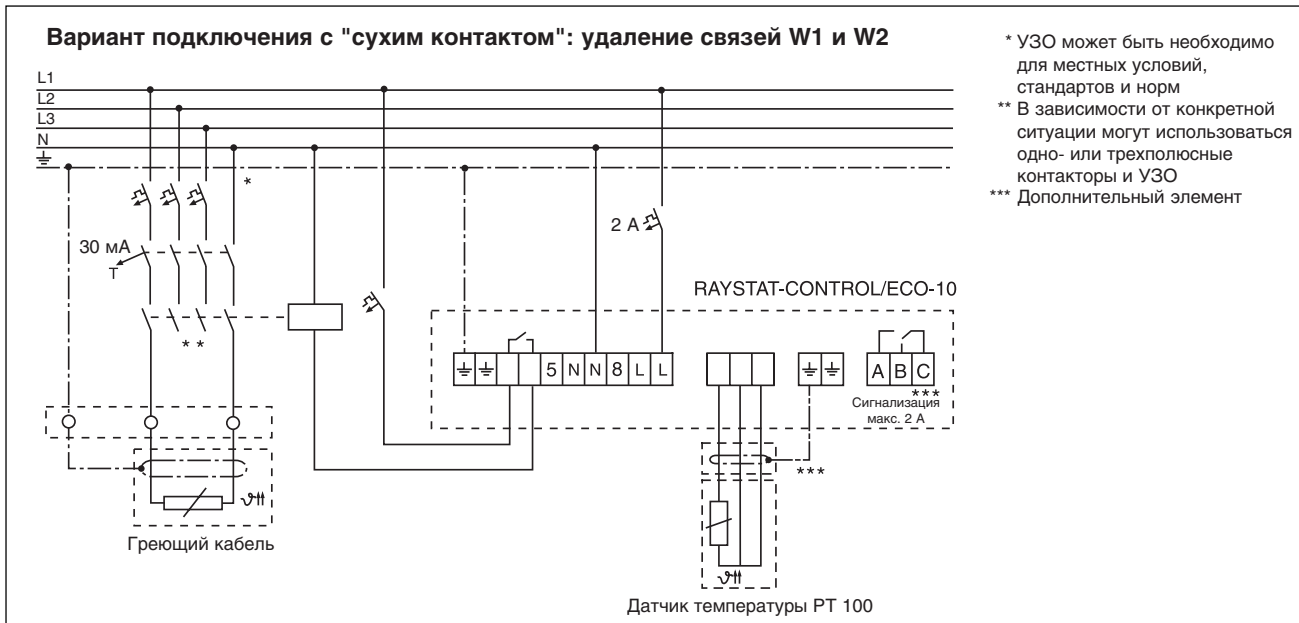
Вариант подключения с "сухим контактом": удаление связей W1 и W2

L1
L2
L3
N
⏚

*

30 мА
T

* *

2 A

RAYSTAT-CONTROL/ECO-10

⏚ ⏚ 5 N N 8 L L

⏚ ⏚

A B C
***
Сигнализация макс. 2 A

***

Греющий кабель

Датчик температуры PT 100

* УЗО может быть необходимо для местных условий, стандартов и норм
** В зависимости от конкретной ситуации могут использоваться одно- или трехполюсные контакторы и УЗО
*** Дополнительный элемент